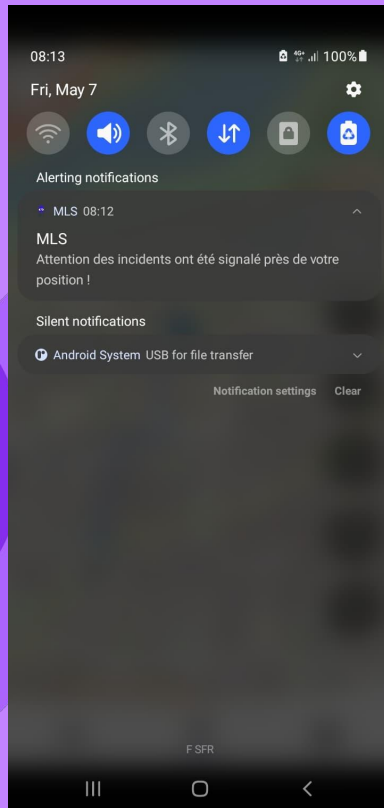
08:13
4G+ 100%
Fri, May 7

Alerting notifications

MLS 08:12

MLS
Attention des incidents ont été signalé près de votre position !

Silent notifications

Android System USB for file transfer

Notification settings Clear

F SFR